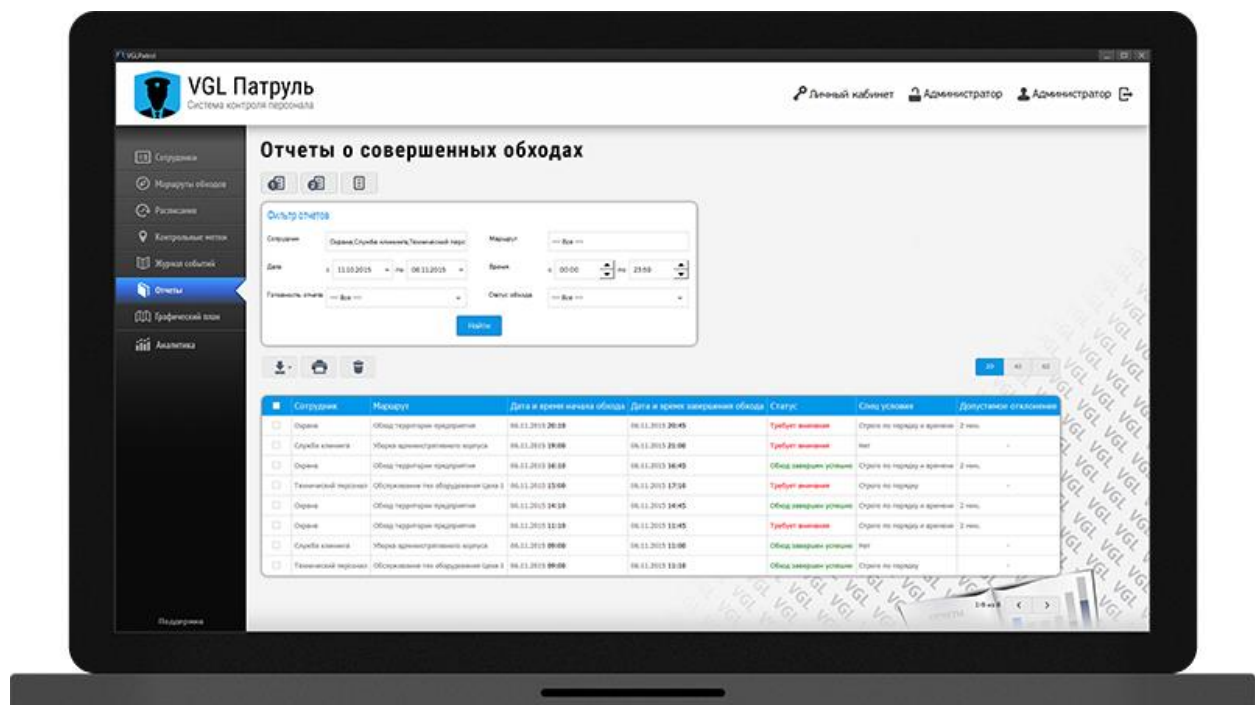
VGLPatrol

VGL Патруль
Система контроля персонала

Личный кабинет Администратор Администратор

Сотрудники
Маршруты обходов
Расписания
Контрольные метки
Журнал событий
Отчеты
Графический план
Аналитика

Поддержка

Отчеты о совершенных обходах

Фильтр отчетов

Сотрудник Охрана,Служба клининга,Технический перс
Маршрут --- Все ---
Дата с 11.10.2015 по 08.11.2015
Время с 00:00 по 23:59
Готовность отчета --- Все ---
Статус обхода --- Все ---

Найти

| | Сотрудник | Маршрут | Дата и время начала обхода | Дата и время завершения обхода | Статус | Спец условия | Допустимое отклонение |
|---|---|---|---|---|---|---|---|
| | Охрана | Обход территории предприятия | 06.11.2015 20:10 | 06.11.2015 20:45 | Требует внимания | Строго по порядку и времени | 2 мин. |
| | Служба клининга | Уборка административного корпуса | 06.11.2015 19:00 | 06.11.2015 21:00 | Требует внимания | Нет | - |
| | Охрана | Обход территории предприятия | 06.11.2015 16:10 | 06.11.2015 16:45 | Обход завершен успешно | Строго по порядку и времени | 2 мин. |
| | Технический персонал | Обслуживание тех оборудования Цеха 1 | 06.11.2015 15:00 | 06.11.2015 17:16 | Требует внимания | Строго по порядку | - |
| | Охрана | Обход территории предприятия | 06.11.2015 14:10 | 06.11.2015 14:45 | Обход завершен успешно | Строго по порядку и времени | 2 мин. |
| | Охрана | Обход территории предприятия | 06.11.2015 11:10 | 06.11.2015 11:45 | Требует внимания | Строго по порядку и времени | 2 мин. |
| | Служба клининга | Уборка административного корпуса | 06.11.2015 09:00 | 06.11.2015 11:00 | Обход завершен успешно | Нет | - |
| | Технический персонал | Обслуживание тех оборудования Цеха 1 | 06.11.2015 09:00 | 06.11.2015 11:18 | Обход завершен успешно | Строго по порядку | - |

1-8 из 8